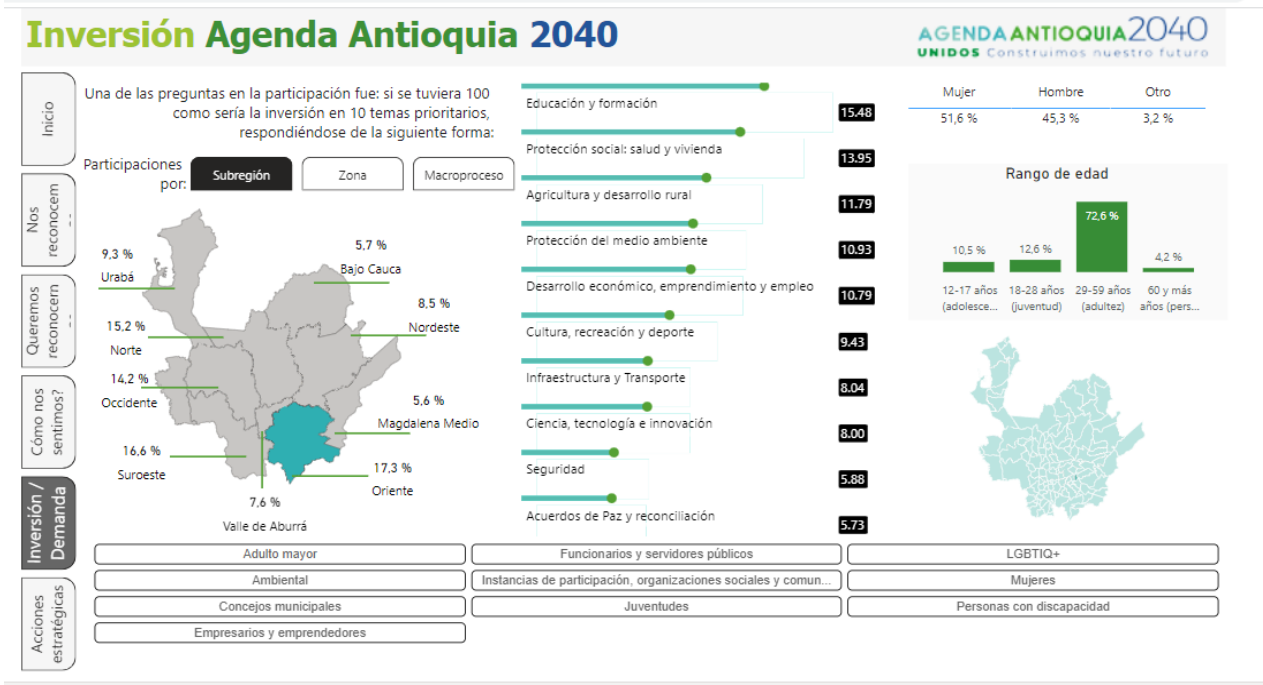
Inversión Agenda Antioquia 2040

AGENDA ANTIOQUIA 2040
UNIDOS Construimos nuestro futuro

Inicio

Nos reconocem...

Queremos reconocern...

Cómo nos sentimos?

Inversión / Demanda

Acciones estratégicas

Una de las preguntas en la participación fue: si se tuviera 100 como sería la inversión en 10 temas prioritarios, respondiéndose de la siguiente forma:

Participaciones por:

Subregión

Zona

Macroproceso

9,3 %
Urabá

5,7 %
Bajo Cauca

8,5 %
Nordeste

15,2 %
Norte

14,2 %
Occidente

5,6 %
Magdalena Medio

16,6 %
Suroeste

17,3 %
Oriente

7,6 %
Valle de Aburrá

Educación y formación 15.48

Protección social: salud y vivienda 13.95

Agricultura y desarrollo rural 11.79

Protección del medio ambiente 10.93

Desarrollo económico, emprendimiento y empleo 10.79

Cultura, recreación y deporte 9.43

Infraestructura y Transporte 8.04

Ciencia, tecnología e innovación 8.00

Seguridad 5.88

Acuerdos de Paz y reconciliación 5.73

| Mujer | Hombre | Otro |
|---|---|---|
| 51,6 % | 45,3 % | 3,2 % |

Rango de edad

10,5 %
12-17 años (adolesce...

12,6 %
18-28 años (juventud)

72,6 %
29-59 años (adultez)

4,2 %
60 y más años (pers...

Adulto mayor
Funcionarios y servidores públicos
LGBTIQ+
Ambiental
Instancias de participación, organizaciones sociales y comun...
Mujeres
Concejos municipales
Juventudes
Personas con discapacidad
Empresarios y emprendedores